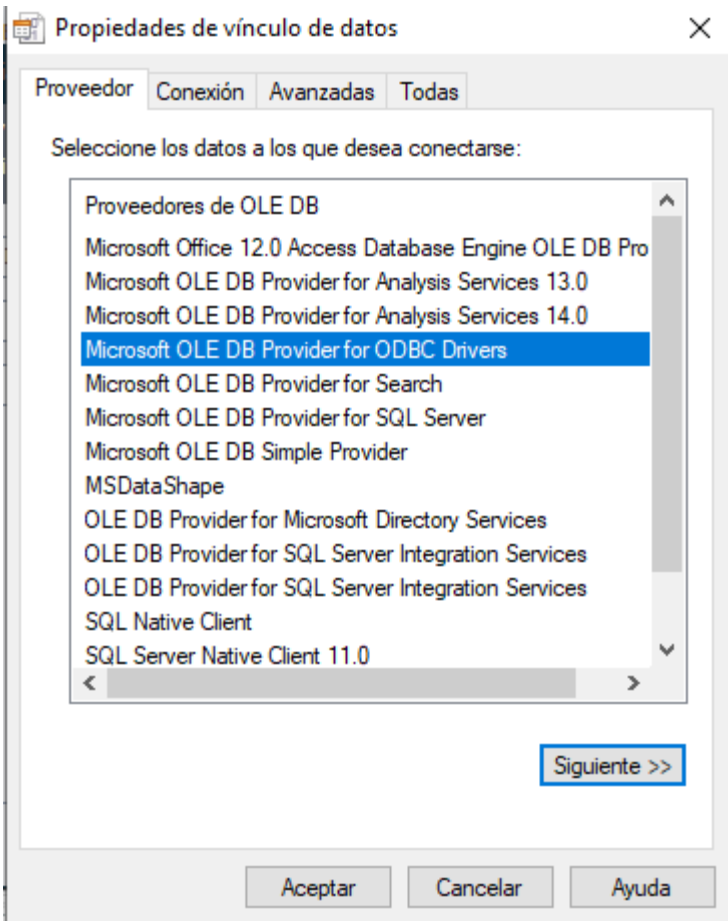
Propiedades de vínculo de datos

Proveedor
Conexión
Avanzadas
Todas

Seleccione los datos a los que desea conectarse:

Proveedores de OLE DB
Microsoft Office 12.0 Access Database Engine OLE DB Pro
Microsoft OLE DB Provider for Analysis Services 13.0
Microsoft OLE DB Provider for Analysis Services 14.0
Microsoft OLE DB Provider for ODBC Drivers
Microsoft OLE DB Provider for Search
Microsoft OLE DB Provider for SQL Server
Microsoft OLE DB Simple Provider
MSDataShape
OLE DB Provider for Microsoft Directory Services
OLE DB Provider for SQL Server Integration Services
OLE DB Provider for SQL Server Integration Services
SQL Native Client
SQL Server Native Client 11.0

Siguiente >>

Aceptar
Cancelar
Ayuda